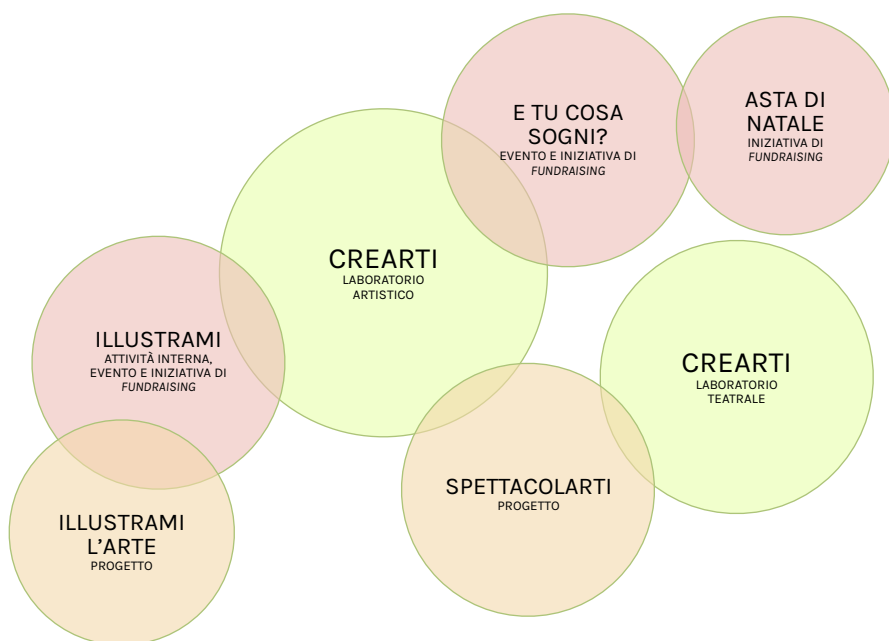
E TU COSA SOGNI?
EVENTO E INIZIATIVA DI *FUNDRAISING*

ASTA DI NATALE
INIZIATIVA DI *FUNDRAISING*

CREARTI
LABORATORIO ARTISTICO

ILLUSTRAMI
ATTIVITÀ INTERNA, EVENTO E INIZIATIVA DI *FUNDRAISING*

CREARTI
LABORATORIO TEATRALE

SPETTACOLARTI
PROGETTO

ILLUSTRAMI L'ARTE
PROGETTO